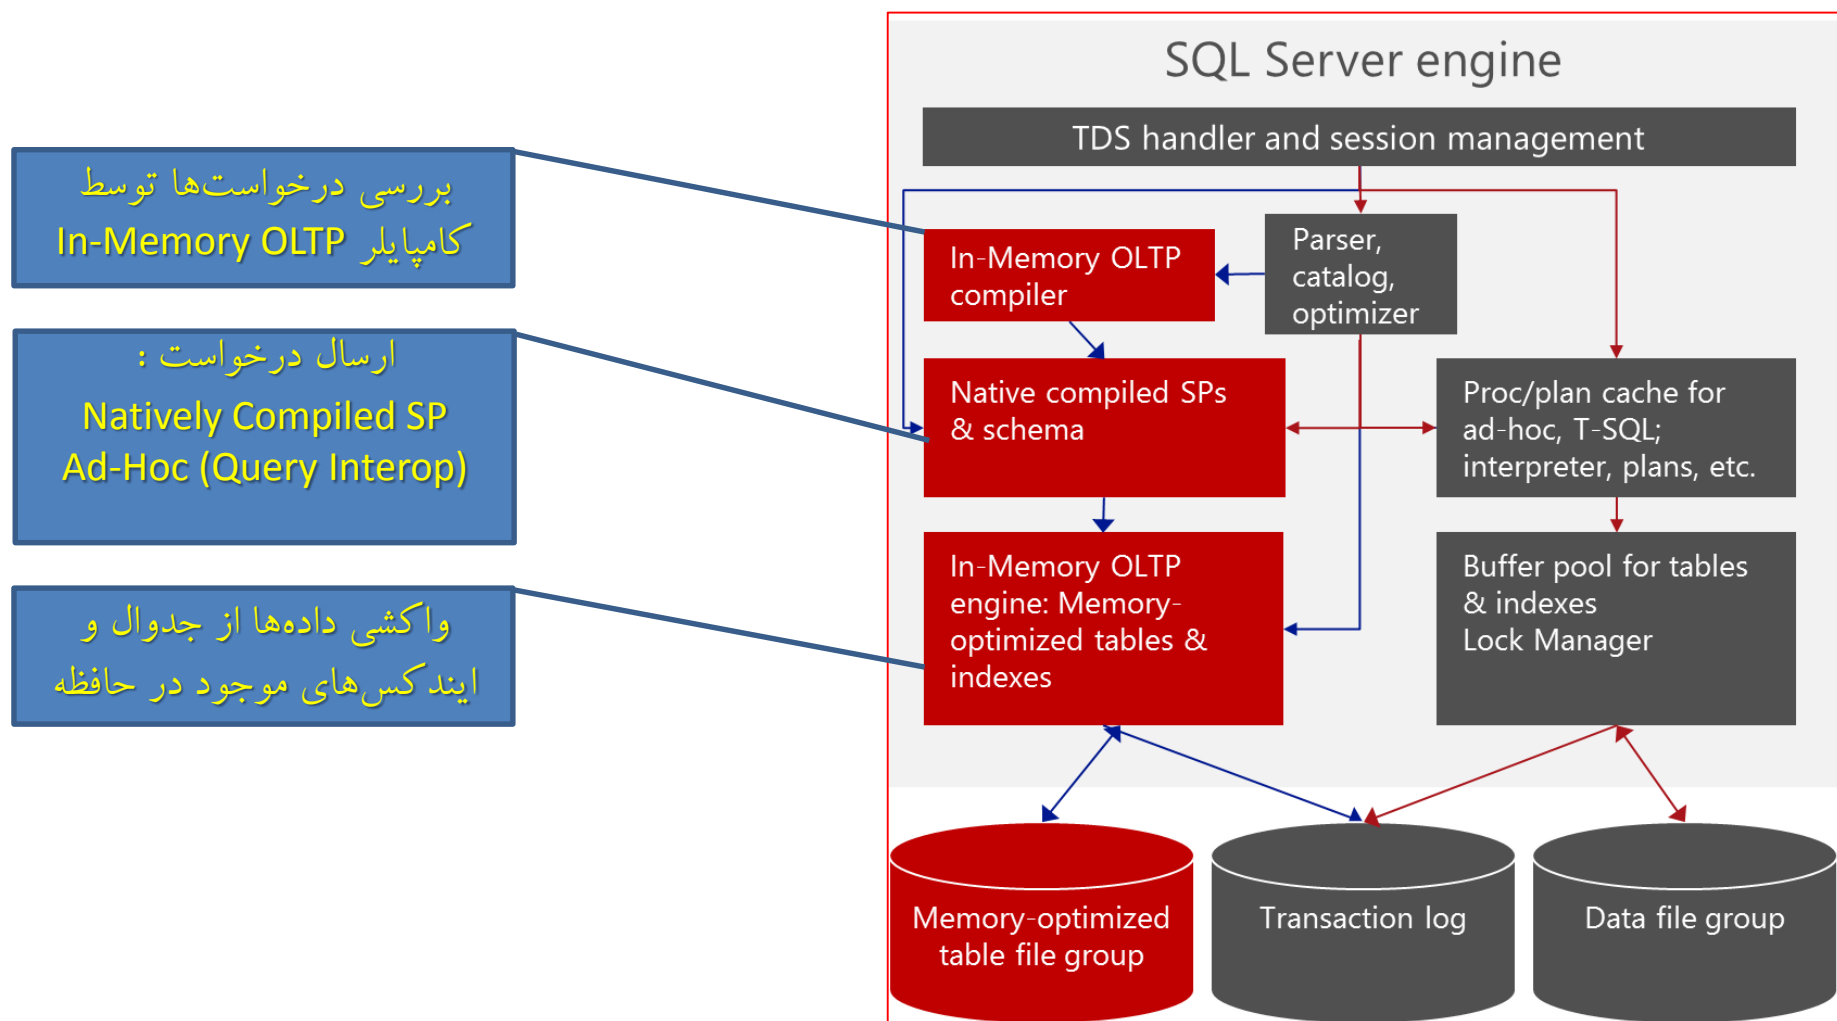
بررسی درخواست‌ها توسط کامپایلر In-Memory OLTP

ارسال درخواست :
Natively Compiled SP
Ad-Hoc (Query Interop)

واکشی داده‌ها از جدوال و ایندکس‌های موجود در حافظه

SQL Server engine

TDS handler and session management

In-Memory OLTP compiler

Parser, catalog, optimizer

Native compiled SPs & schema

Proc/plan cache for ad-hoc, T-SQL; interpreter, plans, etc.

In-Memory OLTP engine: Memory-optimized tables & indexes

Buffer pool for tables & indexes
Lock Manager

Memory-optimized table file group

Transaction log

Data file group